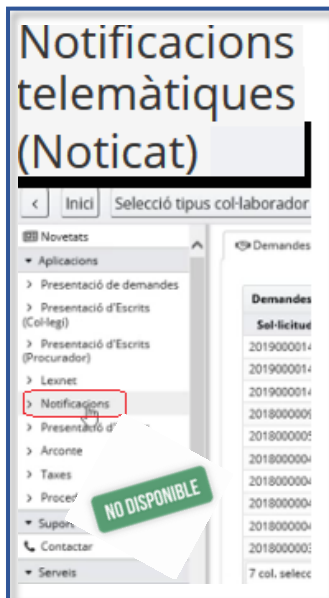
Notificacions telemàtiques (Noticat)

<
Inici
Selecció tipus col·laborador

Novetats
Aplicacions
> Presentació de demandes
> Presentació d'Escrits (Col·legi)
> Presentació d'Escrits (Procurador)
> Lexnet
> Notificacions
> Presentació d'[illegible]
> Arconte
> Taxes
> Proce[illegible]
Supor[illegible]
Contactar
Serveis

Demandes
Demandes
Sol·licitud
2019000014
2019000014
2019000014
2018000009
2018000005
2018000004
2018000004
2018000004
2018000004
2018000004
2018000003
7 col. selecc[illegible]

NO DISPONIBLE